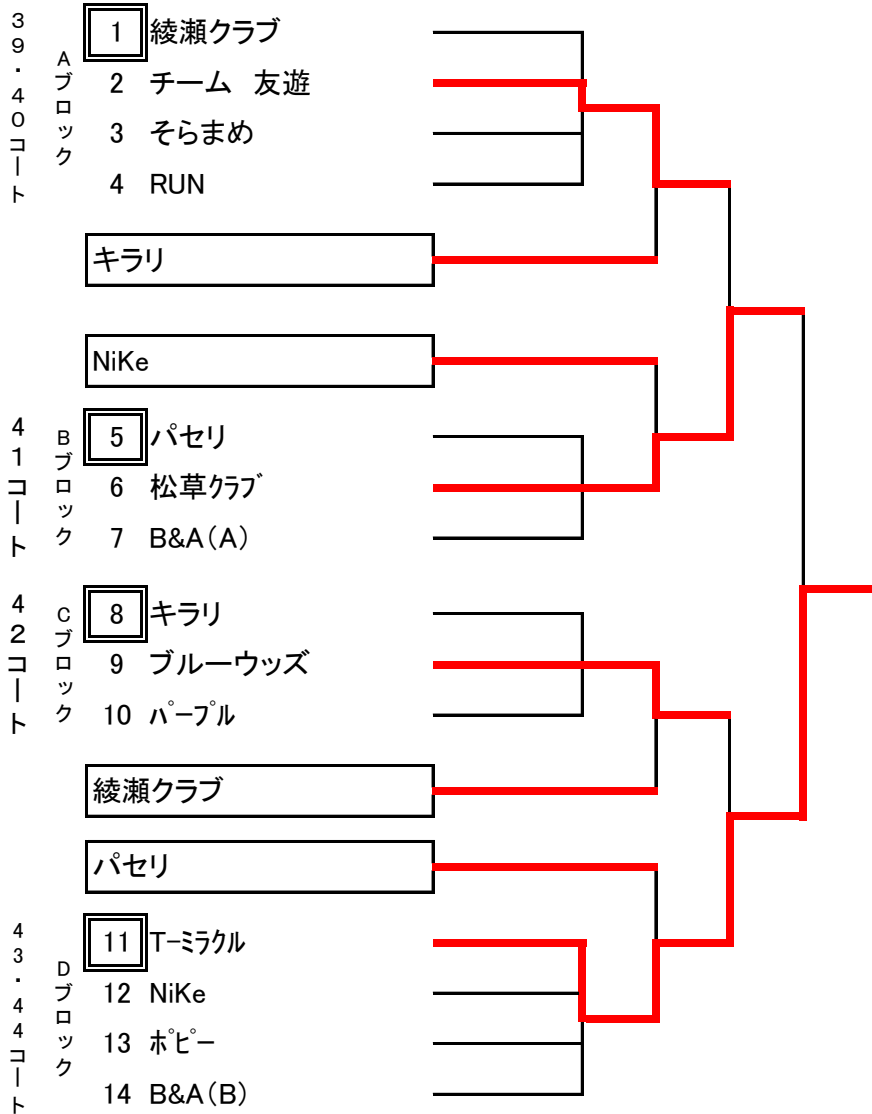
39・40コート
Aブロック
1 綾瀬クラブ
2 チーム 友遊
3 そらまめ
4 RUN

キラリ

NiKe

41コート
Bブロック
5 パセリ
6 松草クラブ
7 B&A(A)

42コート
Cブロック
8 キラリ
9 ブルーウッズ
10 パープル

綾瀬クラブ

パセリ

43・44コート
Dブロック
11 T-ミラクル
12 NiKe
13 ポピー
14 B&A(B)